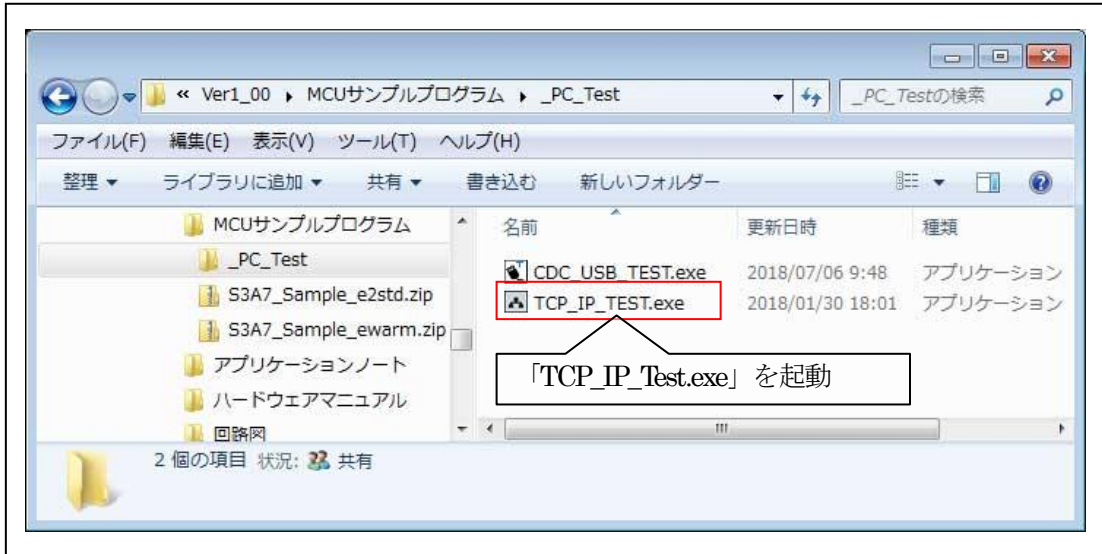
« Ver1_00 ▸ MCUサンプルプログラム ▸ _PC_Test

_PC_Testの検索

ファイル(F) 編集(E) 表示(V) ツール(T) ヘルプ(H)

整理 ▾ ライブラリに追加 ▾ 共有 ▾ 書き込む 新しいフォルダー

MCUサンプルプログラム
_PC_Test
S3A7_Sample_e2std.zip
S3A7_Sample_ewarm.zip
アプリケーションノート
ハードウェアマニュアル
回路図

| 名前 | 更新日時 | 種類 |
|---|---|---|
| CDC_USB_TEST.exe | 2018/07/06 9:48 | アプリケーション |
| TCP_IP_TEST.exe | 2018/01/30 18:01 | アプリケーション |

「TCP_IP_Test.exe」を起動

2 個の項目 状況: 共有